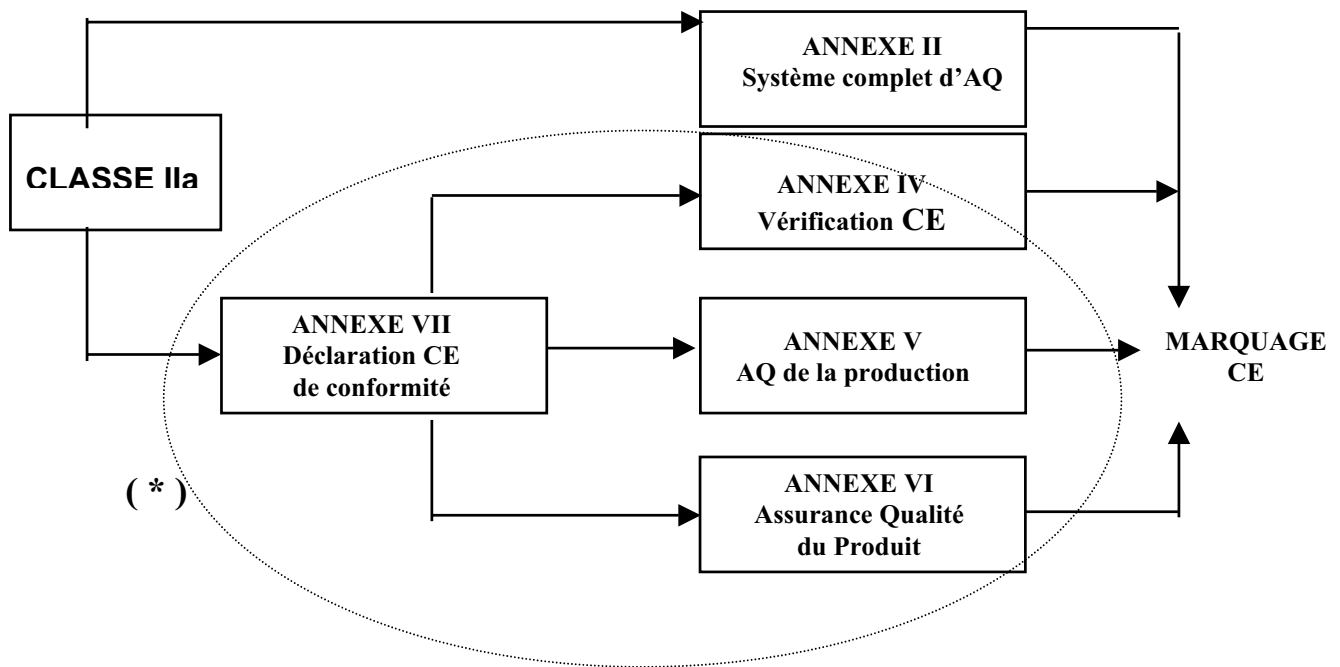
ANNEXE II
Système complet d'AQ

CLASSE IIa

ANNEXE IV
Vérification CE

ANNEXE VII
Déclaration CE
de conformité

ANNEXE V
AQ de la production

MARQUAGE
CE

( * )

ANNEXE VI
Assurance Qualité
du Produit